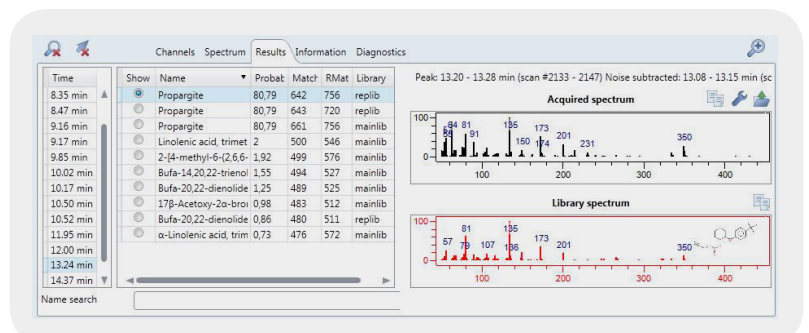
Channels Spectrum Results Information Diagnostics

| Time |
|---|
| 8.35 min |
| 8.47 min |
| 9.16 min |
| 9.17 min |
| 9.85 min |
| 10.02 min |
| 10.17 min |
| 10.50 min |
| 10.52 min |
| 11.95 min |
| 12.00 min |
| 13.24 min |
| 14.37 min |

| Show | Name | Probat | Match | RMat | Library |
|---|---|---|---|---|---|
| | Propargite | 80,79 | 642 | 756 | replib |
| | Propargite | 80,79 | 643 | 720 | replib |
| | Propargite | 80,79 | 661 | 756 | mainlib |
| | Linolenic acid, trimet | 2 | 500 | 546 | mainlib |
| | 2-[4-methyl-6-(2,6,6- | 1,92 | 499 | 576 | mainlib |
| | Bufa-14,20,22-trienol | 1,55 | 494 | 527 | mainlib |
| | Bufa-20,22-dienolide | 1,25 | 489 | 525 | mainlib |
| | 17β-Acetoxy-2α-bro | 0,98 | 483 | 512 | mainlib |
| | Bufa-20,22-dienolide | 0,86 | 480 | 511 | replib |
| | α-Linolenic acid, trim | 0,73 | 476 | 572 | mainlib |

Name search

Peak: 13.20 - 13.28 min (scan #2133 - 2147) Noise subtracted: 13.08 - 13.15 min (sc

Acquired spectrum

100 58 84 81 91 135 173 150 174 201 231 350 0 100 200 300 400

Library spectrum

100 57 81 79 107 135 136 173 201 350 0 100 200 300 400